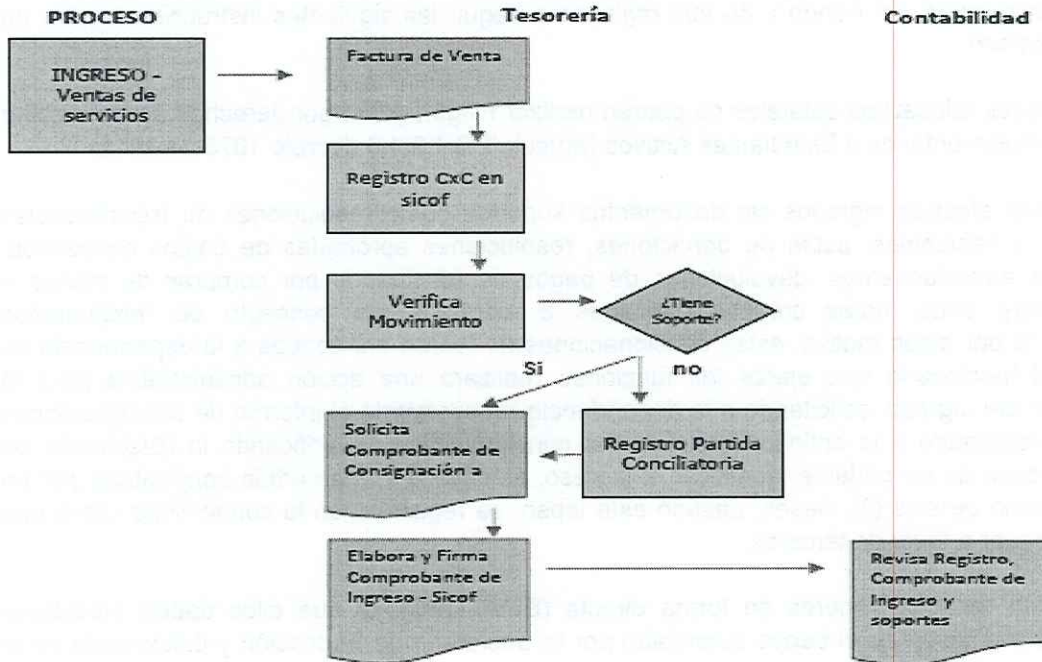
PROCESO

Tesorería

Contabilidad

INGRESO - Ventas de servicios

Factura de Venta

Registro CxC en sicof

Verifica Movimiento

¿Tiene Soporte?

Si

no

Solicita Comprobante de Consignación a

Registro Partida Conciliatoria

Elabora y Firma Comprobante de Ingreso - Sicof

Revisa Registro, Comprobante de Ingreso y soportes